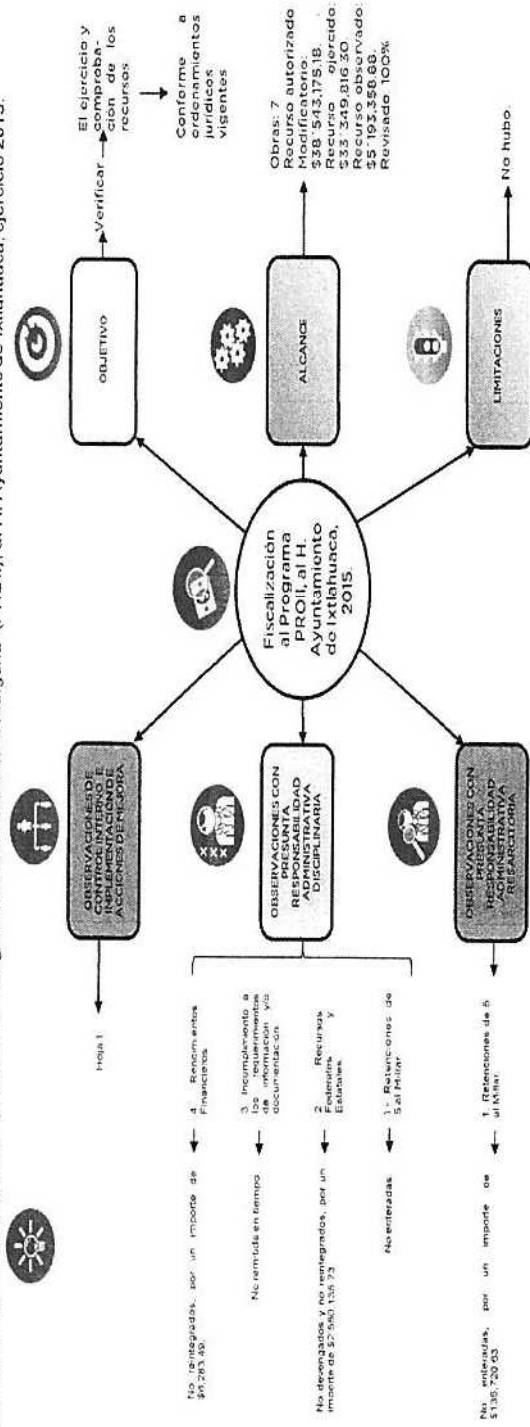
Fiscalización al Programa PROII, al H. Ayuntamiento de Ixtlahuaca, 2015.

OBJETIVO

Verificar → El ejercicio y comprobación de los recursos. → Conforme a ordenamientos jurídicos vigentes

ALCANCE

Obras: 7
Recurso autorizado Modificatorio: $38´543,175.18.
Recurso ejercido: $33´349,816.30
Recurso observado: $5´193,358.88.
Revisado 100%

LIMITACIONES

No hubo.

OBSERVACIONES DE CONTROL INTERNO E IMPLEMENTACIÓN DE ACCIONES DE MEJORA

Hoja 1

OBSERVACIONES CON PRESUNTA RESPONSABILIDAD ADMINISTRATIVA DISCIPLINARIA

4. Rendimientos Financieros → No reintegrados, por un importe de $4,283.49.

3. Incumplimiento a los requerimientos de información y/o documentación → No remitido en tiempo

2. Recursos Federales y Estatales → No devengados y no reintegrados, por un importe de $2´580,135.73

1. Retenciones de 5 al Millar → No enteradas

OBSERVACIONES CON PRESUNTA RESPONSABILIDAD ADMINISTRATIVA RESARCITORIA

1. Retenciones de 5 al Millar → No enteradas, por un importe de $136,720.03